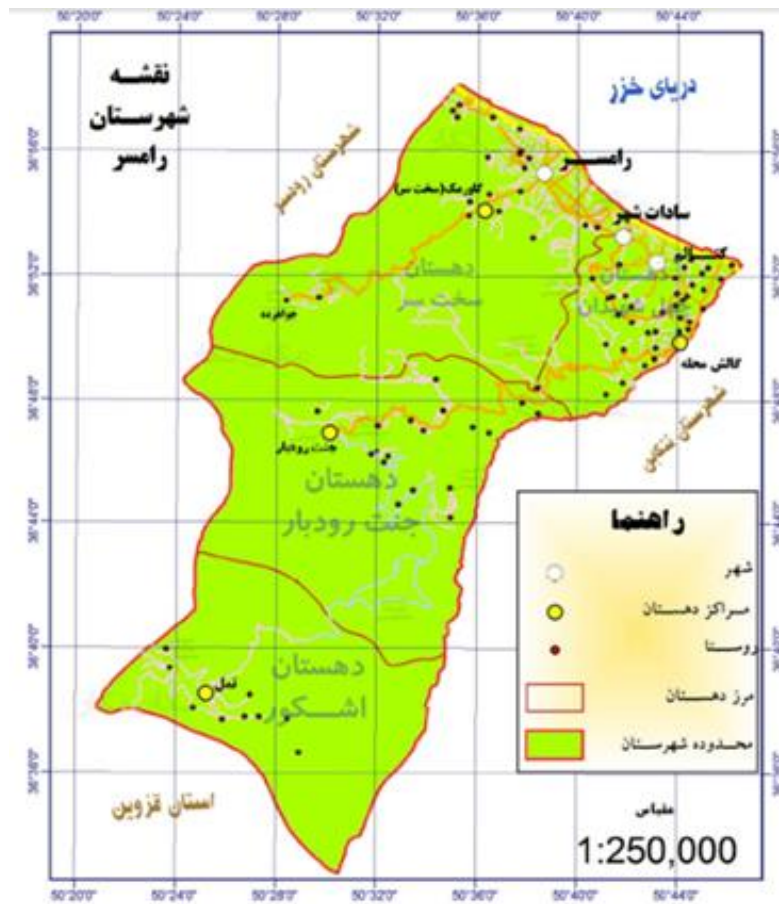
50°20'0" 50°24'0" 50°28'0" 50°32'0" 50°36'0" 50°40'0" 50°44'0"

نقشه شهرستان رامسر

دریای خزر

شهرستان رودسر

رامسر

سادات شهر

کتالم

گالش محله

کاورمک(سخت سر)

دهستان سخت سر

دهستان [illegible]

جواهرده

جنت رودبار

دهستان جنت رودبار

شهرستان تنکابن

دهستان اشکور

تمل

استان قزوین

راهنما

شهر

مراکز دهستان

روستا

مرز دهستان

محدوده شهرستان

مقیاس

1:250,000

50°20'0" 50°24'0" 50°28'0" 50°32'0" 50°36'0" 50°40'0" 50°44'0"

36°56'0" 36°52'0" 36°48'0" 36°44'0" 36°40'0" 36°36'0"